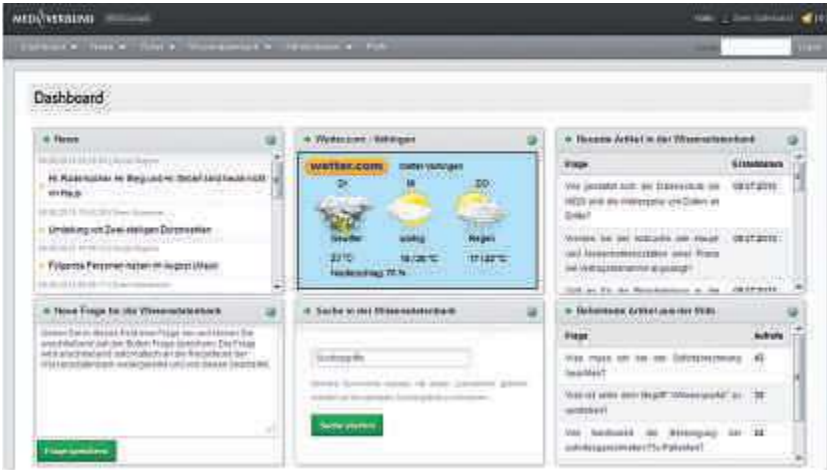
MEDIVERBUND

Dashboard

News

Hr. Rodermacher ist Weg und ab Herbst wird heute nicht im Haus

Umleitung von Zwei-stelligen Durchwahlen

Folgende Personen haben im August Urlaub

Wetter.com - Vaihingen

wetter.com

Wetter Vaihingen

DI

MI

DO

Gewitter

sonnig

Regen

22°C

16 / 26°C

17 / 25°C

Niederschlag: 70 %

Neueste Artikel in der Wissensdatenbank

| Frage | Erstelldatum |
|---|---|
| Wie gestaltet sich die Datenstruktur im MED und die Hintergründe von Daten an Ende? | 08.07.2010 |
| Worum bei der Abfrage der Haupt und Nebenindikatoren einer Praxis bei Vertragspartnerzahl angezeigt? | 08.07.2010 |

Neue Frage für die Wissensdatenbank

Frage speichern

Suche in der Wissensdatenbank

Suchbegriffe

Suche starten

Beliebteste Artikel aus der Wissensdatenbank

| Frage | Aufrufe |
|---|---|
| Was muss ich bei der Selbsteinschätzung beachten? | 45 |
| Was ist unter dem Begriff "Wissenspunkt" zu verstehen? | 38 |
| Wie Nachweist die Bestätigung bei zahnärztlichen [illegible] Patienten? | 34 |